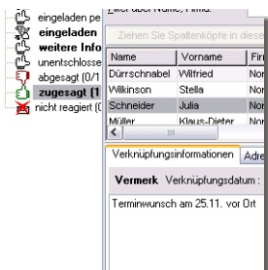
eingeladen pe
eingeladen
weitere Info
unentschlosse
abgesagt (0/1
zugesagt (1
nicht reagiert (0

Filter über Name, Firma:
Ziehen Sie Spaltenköpfe in diese

| Name | Vorname | Fir |
|---|---|---|
| Dürrschnabel | Wilfried | Nor |
| Wilkinson | Stella | Nor |
| Schneider | Julia | Nor |
| Müller | Klaus-Dieter | Nor |

Verknüpfungsinformationen Adre

Vermerk Verknüpfungsdatum :

Terminwunsch am 25.11. vor Ort